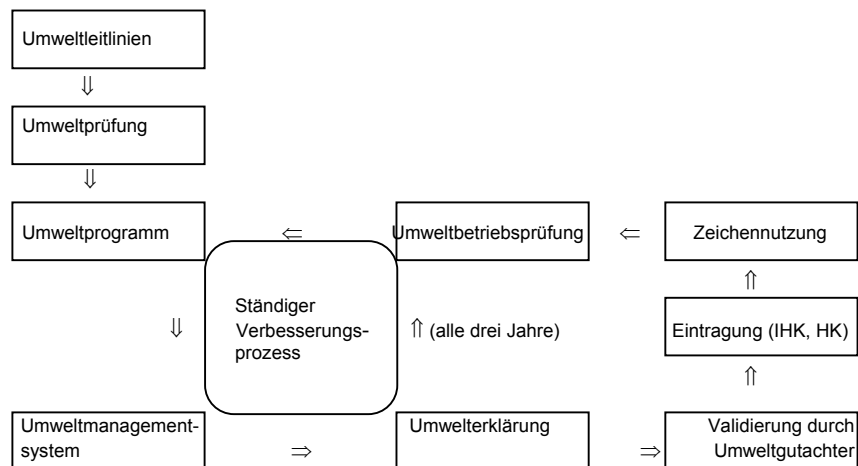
Umweltleitlinien

⇓

Umweltprüfung

⇓

Umweltprogramm

⇐

Umweltbetriebsprüfung

⇐

Zeichennutzung

⇑

Ständiger Verbesserungsprozess

⇓

⇑ (alle drei Jahre)

Eintragung (IHK, HK)

⇑

Umweltmanagementsystem

⇒

Umwelterklärung

⇒

Validierung durch Umweltgutachter